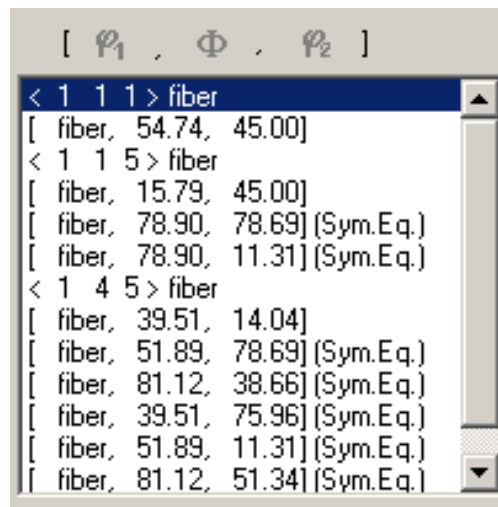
[ $\varphi_1$ , $\Phi$ , $\varphi_2$ ]

< 1 1 1 > fiber
[ fiber, 54.74, 45.00]
< 1 1 5 > fiber
[ fiber, 15.79, 45.00]
[ fiber, 78.90, 78.69] (Sym.Eq.)
[ fiber, 78.90, 11.31] (Sym.Eq.)
< 1 4 5 > fiber
[ fiber, 39.51, 14.04]
[ fiber, 51.89, 78.69] (Sym.Eq.)
[ fiber, 81.12, 38.66] (Sym.Eq.)
[ fiber, 39.51, 75.96] (Sym.Eq.)
[ fiber, 51.89, 11.31] (Sym.Eq.)
[ fiber, 81.12, 51.34] (Sym.Eq.)